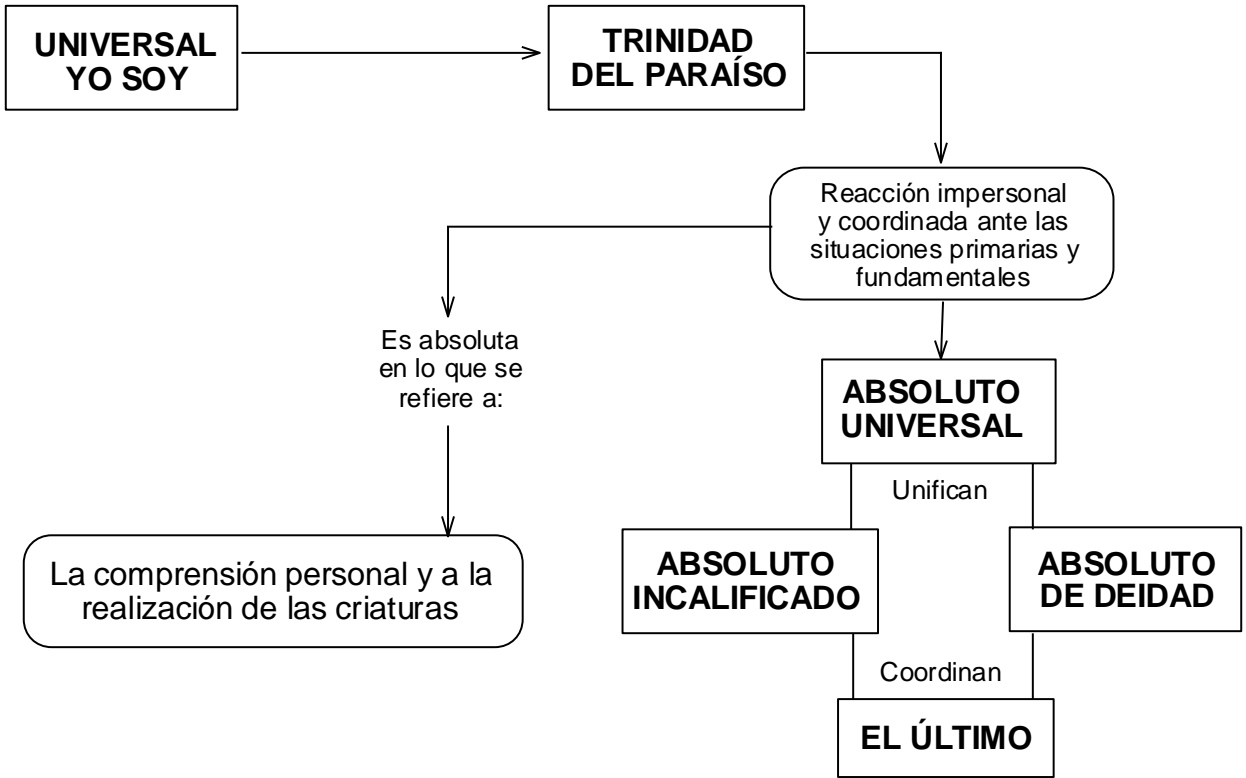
UNIVERSAL YO SOY

TRINIDAD DEL PARAÍSO

Reacción impersonal y coordinada ante las situaciones primarias y fundamentales

Es absoluta en lo que se refiere a:

La comprensión personal y a la realización de las criaturas

ABSOLUTO UNIVERSAL

Unifican

ABSOLUTO INCALIFICADO

ABSOLUTO DE DEIDAD

Coordinan

EL ÚLTIMO